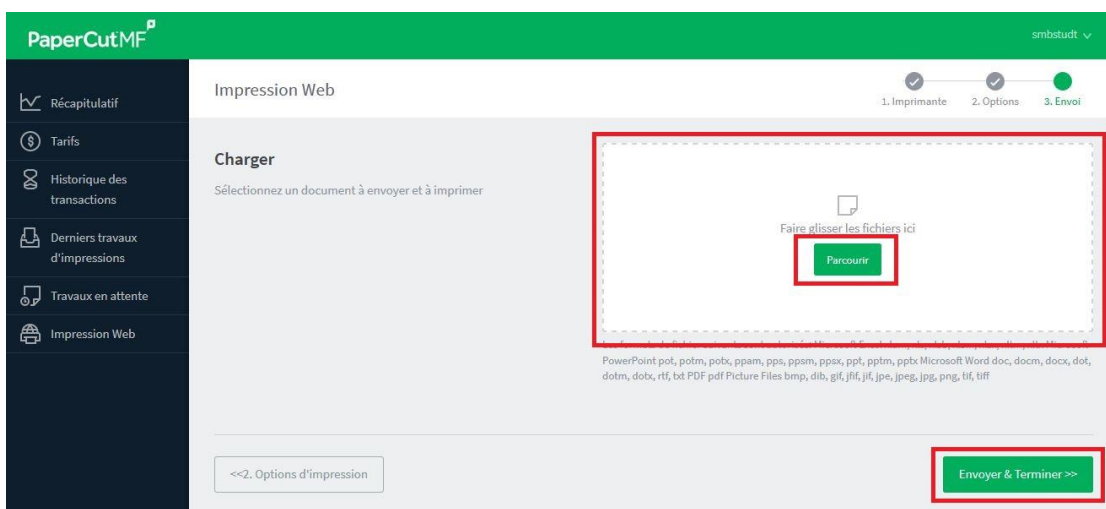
PaperCutMF

smbstudt

Récapitulatif

Tarifs

Historique des transactions

Derniers travaux d'impressions

Travaux en attente

Impression Web

Impression Web

1. Imprimante
2. Options
3. Envoi

Charger

Sélectionnez un document à envoyer et à imprimer

Faire glisser les fichiers ici

Parcourir

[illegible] PowerPoint pot, potm, potx, ppam, pps, ppsm, ppsx, ppt, pptm, pptx Microsoft Word doc, docm, docx, dot, dotm, dotx, rtf, txt PDF pdf Picture Files bmp, dib, gif, jfif, jif, jpe, jpeg, jpg, png, tif, tiff

<<2. Options d'impression

Envoyer & Terminer >>